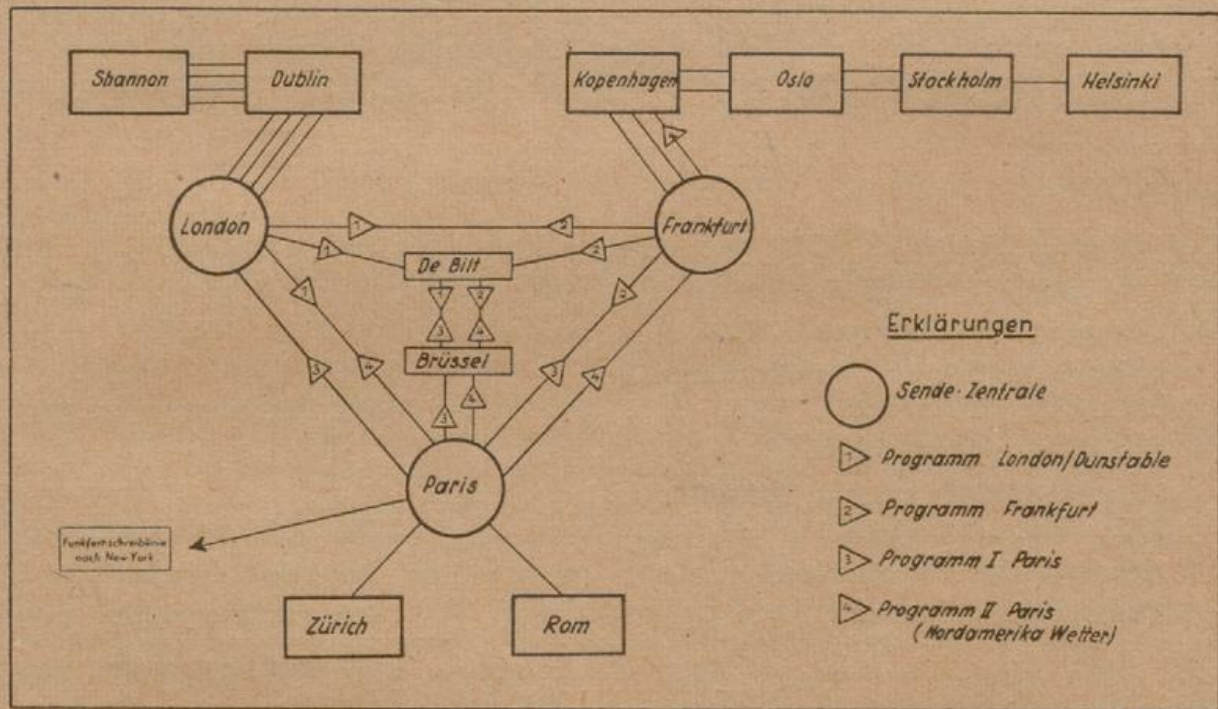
Shannon
Dublin
Kopenhagen
Oslo
Stockholm
Helsinki
London
Frankfurt
1
2
1
2
De Bilt
1
2
3
4
Brüssel
1
4
3
4
2
3
4
3
4
Paris
Funkfernschreiblinie nach New-York
Zürich
Rom

Erklärungen
Sende-Zentrale
1 Programm London/Dunstable
2 Programm Frankfurt
3 Programm I Paris
4 Programm II Paris (Nordamerika Wetter)